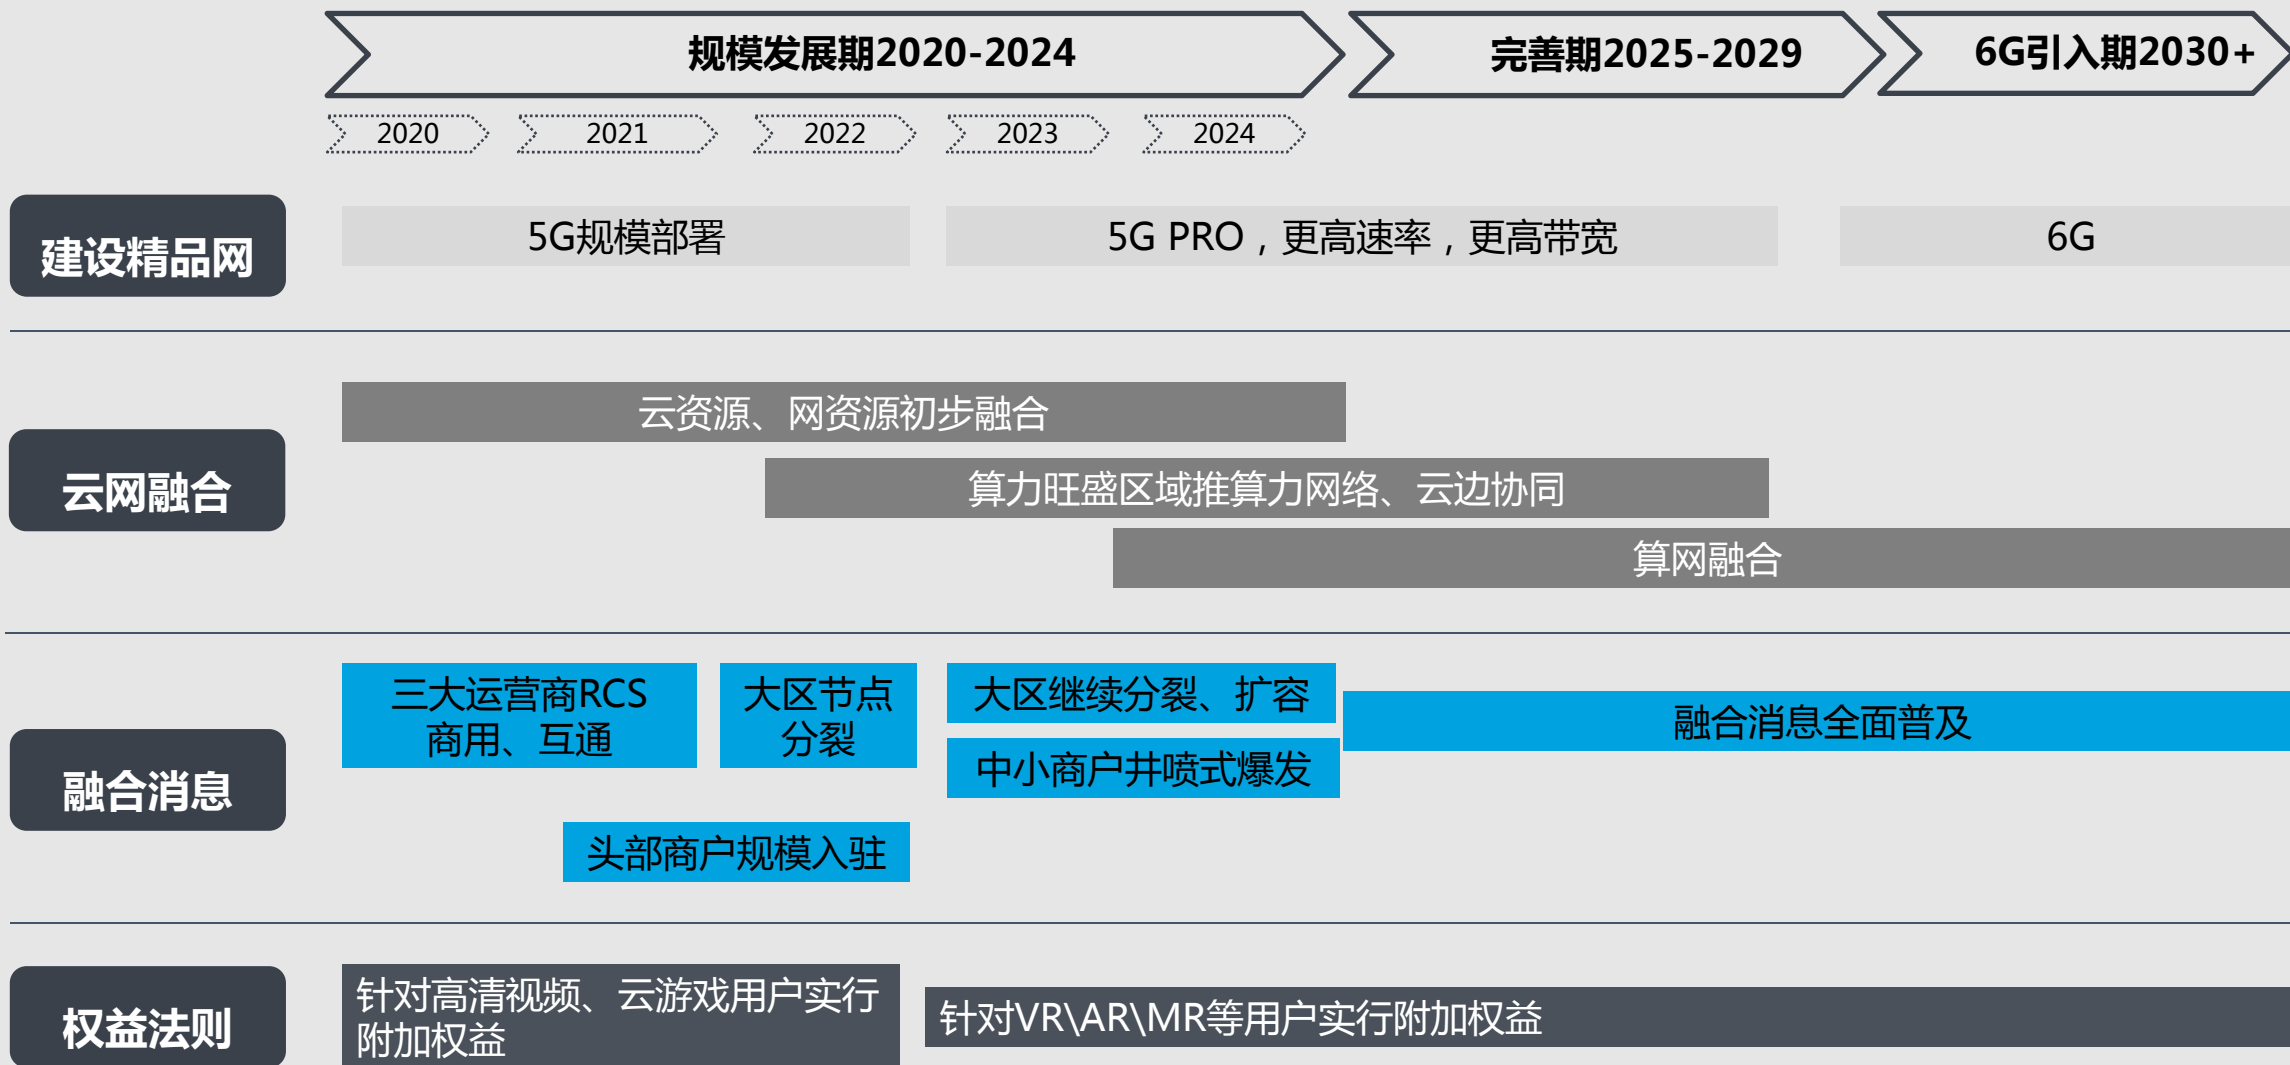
规模发展期2020-2024

完善期2025-2029

6G引入期2030+

2020

2021

2022

2023

2024

建设精品网

5G规模部署

5G PRO，更高速率，更高带宽

6G

云网融合

云资源、网资源初步融合

算力旺盛区域推算力网络、云边协同

算网融合

融合消息

三大运营商RCS商用、互通

大区节点分裂

大区继续分裂、扩容

中小商户井喷式爆发

融合消息全面普及

头部商户规模入驻

权益法则

针对高清视频、云游戏用户实行附加权益

针对VR\AR\MR等用户实行附加权益